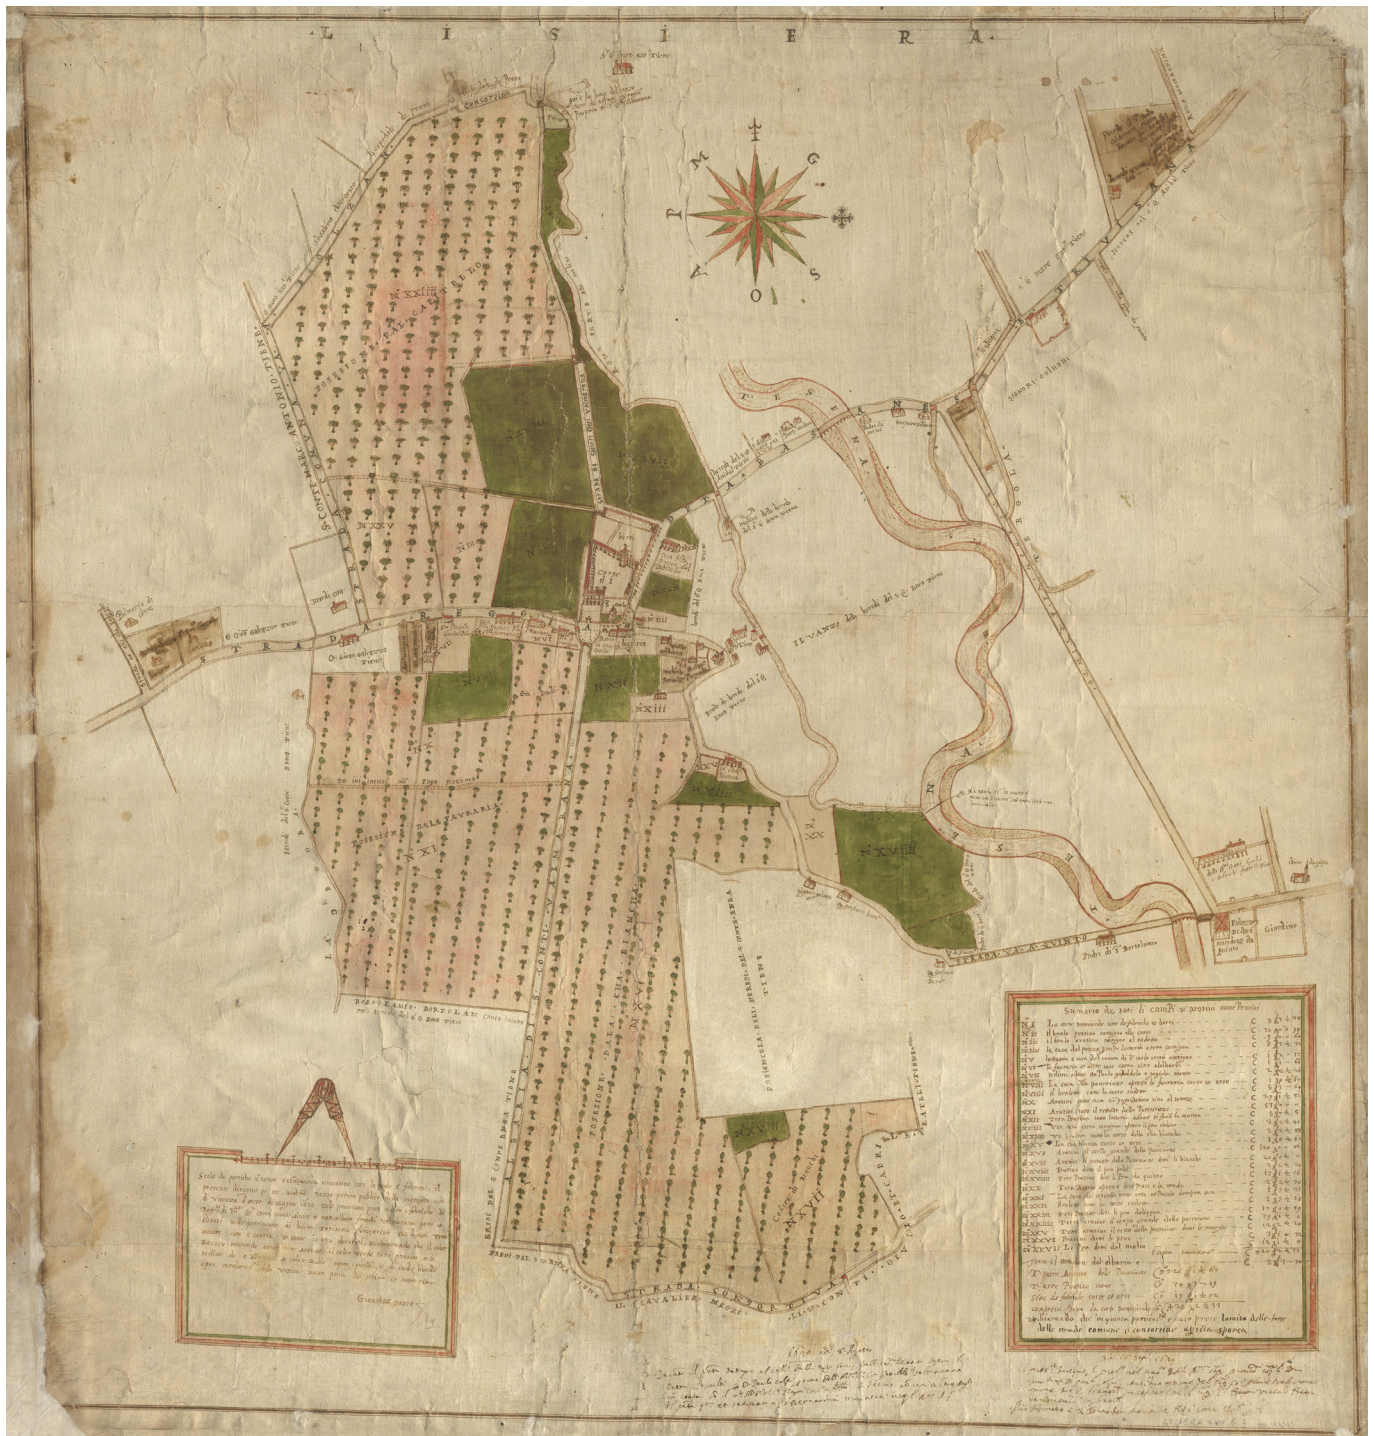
L I S I E R A

T M G O S

S T R A D A D A R B E G A

STRADA DA QUINTO

POSESSION DAL CAREDO

POSESSION DALA FAVRARIA

POSESSION DALA CASA BIANCA

N XXIII

N XXV

N XI

N XVI

N XVII

N XVIII

N XII

N XIII

N XX

N XXVII

Sumario de' pezzi di campi a' portion come Pertica

Scala de pertiche a' canne cinquanta venetiane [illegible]

Gioseppe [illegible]

Giardino

Palazzo

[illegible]